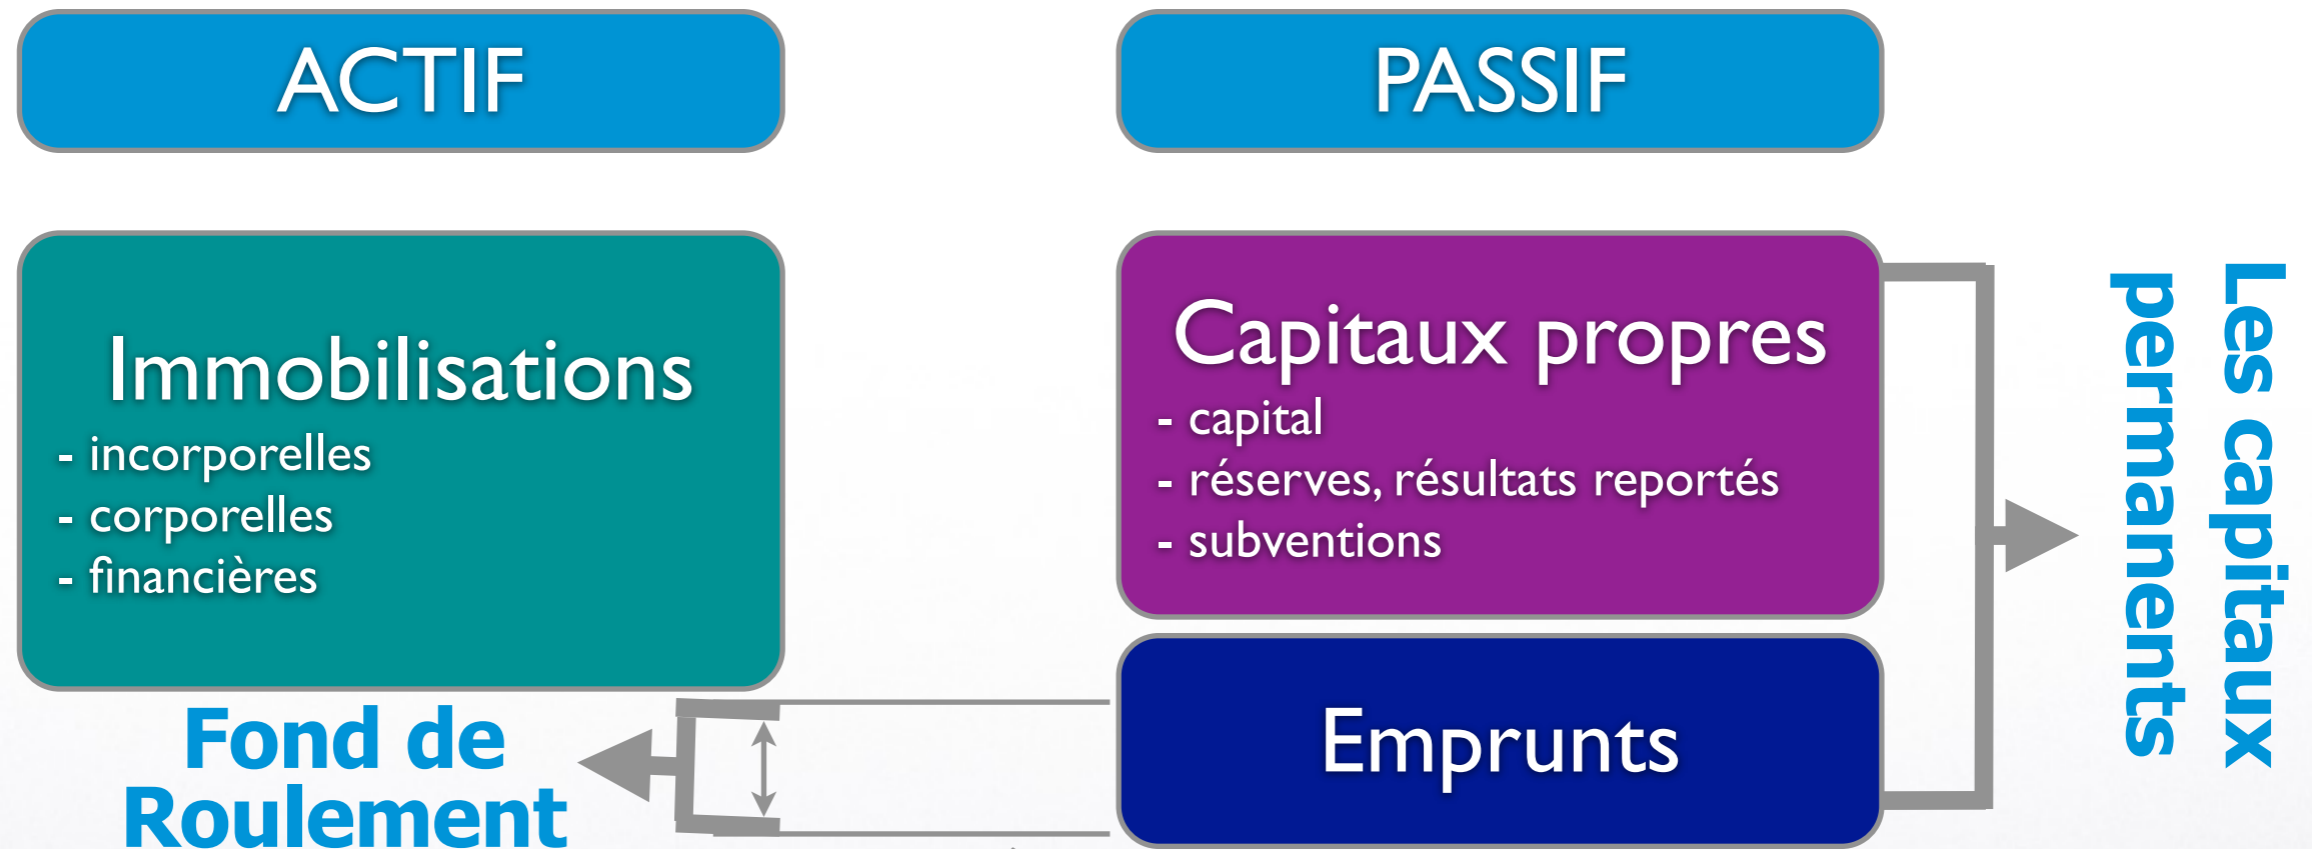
ACTIF

PASSIF

Immobilisations
- incorporelles
- corporelles
- financières

Capitaux propres
- capital
- réserves, résultats reportés
- subventions

Emprunts

Les capitaux permanents

Fond de Roulement